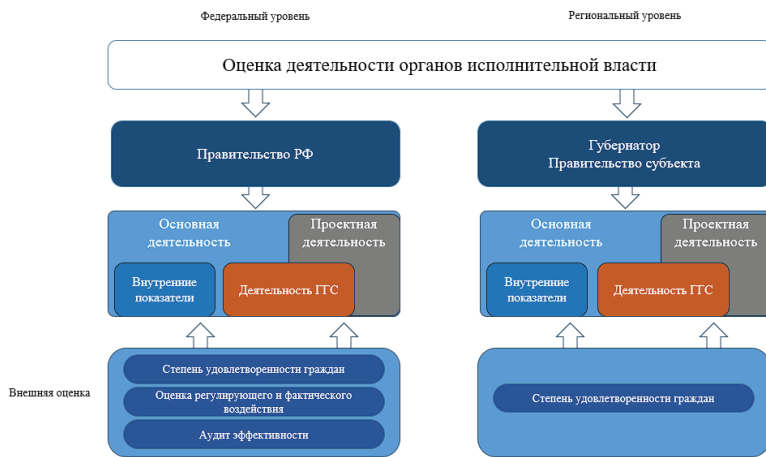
Федеральный уровень

Региональный уровень

Оценка деятельности органов исполнительной власти

Правительство РФ

Губернатор
Правительство субъекта

Основная деятельность

Проектная деятельность

Внутренние показатели

Деятельность ГГС

Основная деятельность

Проектная деятельность

Внутренние показатели

Деятельность ГГС

Внешняя оценка

Степень удовлетворенности граждан

Оценка регулирующего и фактического воздействия

Аудит эффективности

Степень удовлетворенности граждан